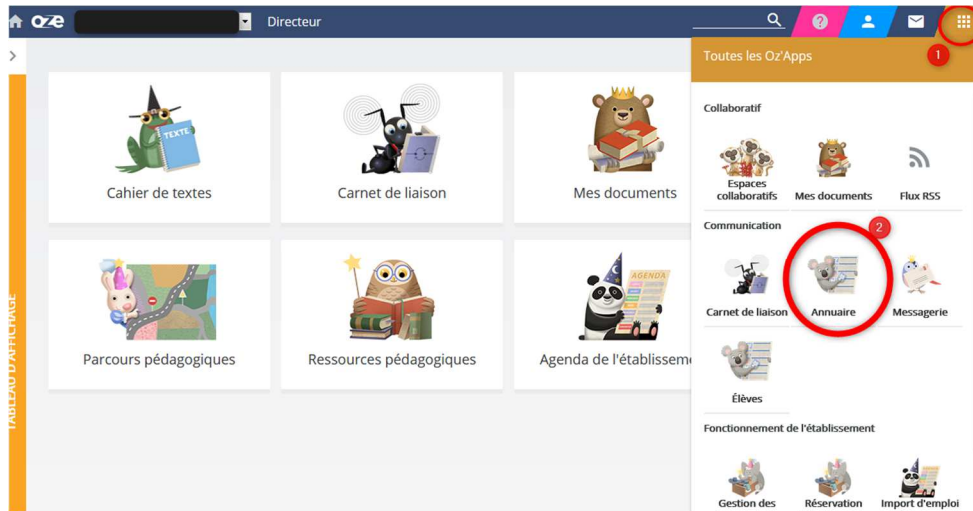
oze Directeur

TABLEAU D'AFFICHAGE

TEXTE
Cahier de textes

Carnet de liaison

Mes documents

Parcours pédagogiques

Ressources pédagogiques

AGENDA
Agenda de l'établisseme

Toutes les Oz'Apps

1

Collaboratif

Espaces collaboratifs

Mes documents

Flux RSS

Communication

2

Carnet de liaison

Annuaire

Messagerie

Élèves

Fonctionnement de l'établissement

Gestion des

Réservation

Import d'emploi